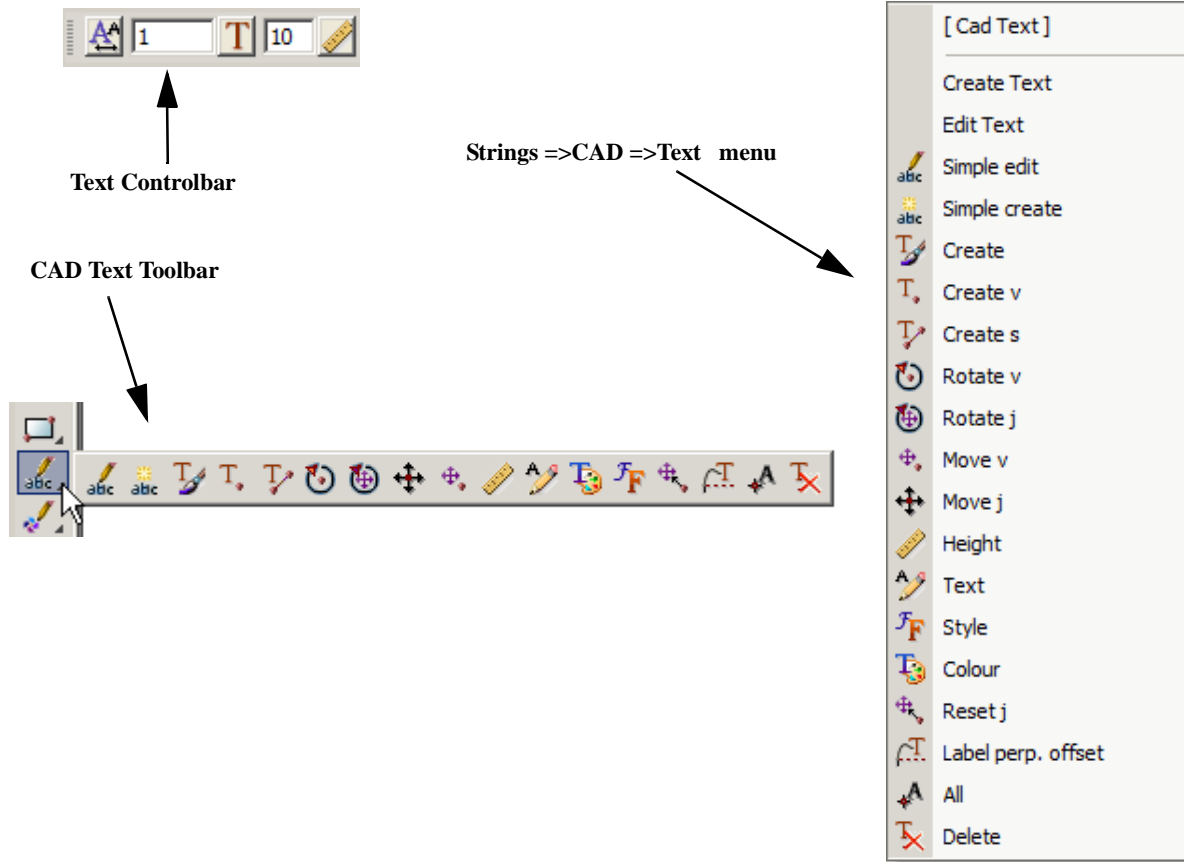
1 10

Text Controlbar

Strings =>CAD =>Text menu

CAD Text Toolbar

[ Cad Text ]

Create Text

Edit Text

Simple edit

Simple create

Create

Create v

Create s

Rotate v

Rotate j

Move v

Move j

Height

Text

Style

Colour

Reset j

Label perp. offset

All

Delete